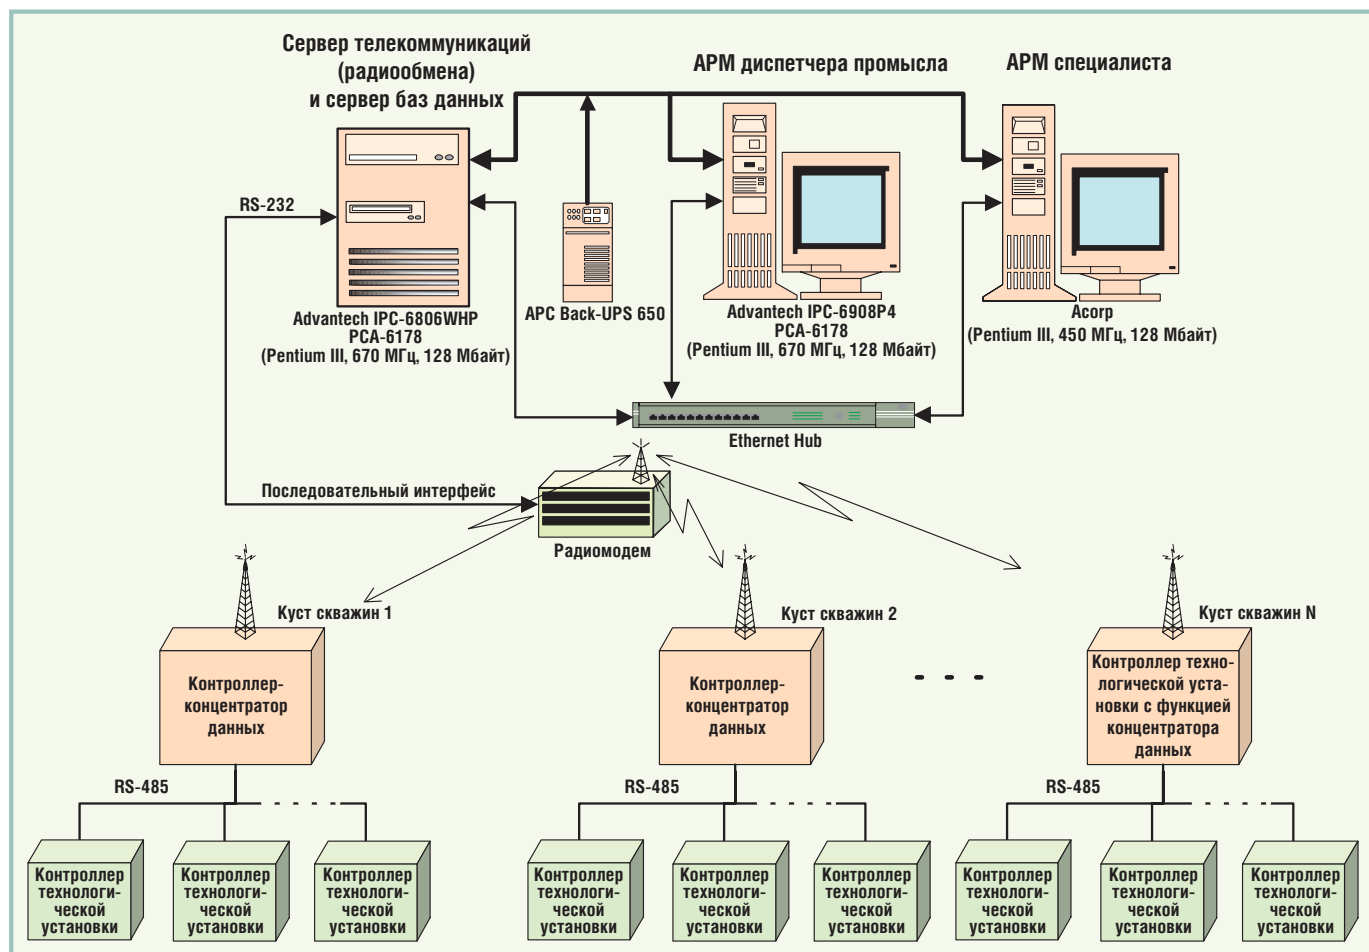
Сервер телекоммуникаций (радиообмена) и сервер баз данных

АРМ диспетчера промысла

АРМ специалиста

RS-232

Advantech IPC-6806WHP
PCA-6178
(Pentium III, 670 МГц, 128 Мбайт)

APC Back-UPS 650

Advantech IPC-6908P4
PCA-6178
(Pentium III, 670 МГц, 128 Мбайт)

Acorp
(Pentium III, 450 МГц, 128 Мбайт)

Ethernet Hub

Последовательный интерфейс

Радиомодем

Куст скважин 1

Куст скважин 2

Куст скважин N

Контроллер-концентратор данных

Контроллер-концентратор данных

Контроллер технологической установки с функцией концентратора данных

RS-485

RS-485

RS-485

Контроллер технологической установки

Контроллер технологической установки

Контроллер технологической установки

Контроллер технологической установки

Контроллер технологической установки

Контроллер технологической установки

Контроллер технологической установки

Контроллер технологической установки

Контроллер технологической установки